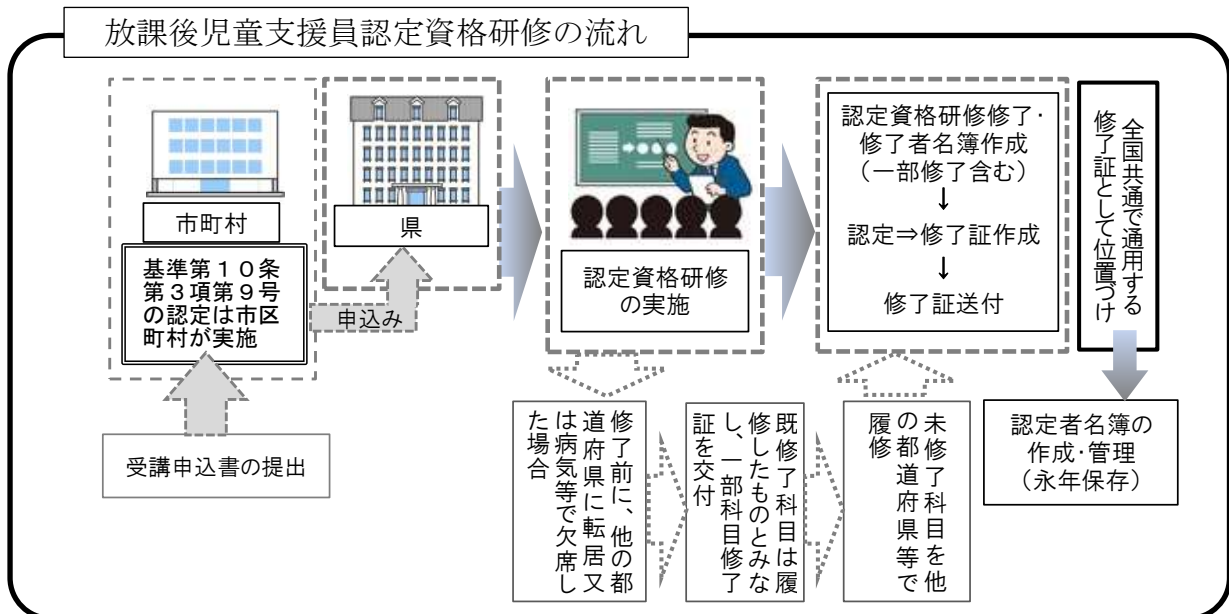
放課後児童支援員認定資格研修の流れ

市町村

基準第１０条第３項第９号の認定は市区町村が実施

受講申込書の提出

申込み

県

認定資格研修の実施

認定資格研修修了・修了者名簿作成（一部修了含む）
↓
認定⇒修了証作成
↓
修了証送付

全国共通で通用する修了証として位置づけ

認定者名簿の作成・管理（永年保存）

修了前に、他の都道府県に転居又は病気等で欠席した場合

既修了科目は履修したものとみなし、一部科目修了証を交付

未修了科目を他の都道府県等で履修